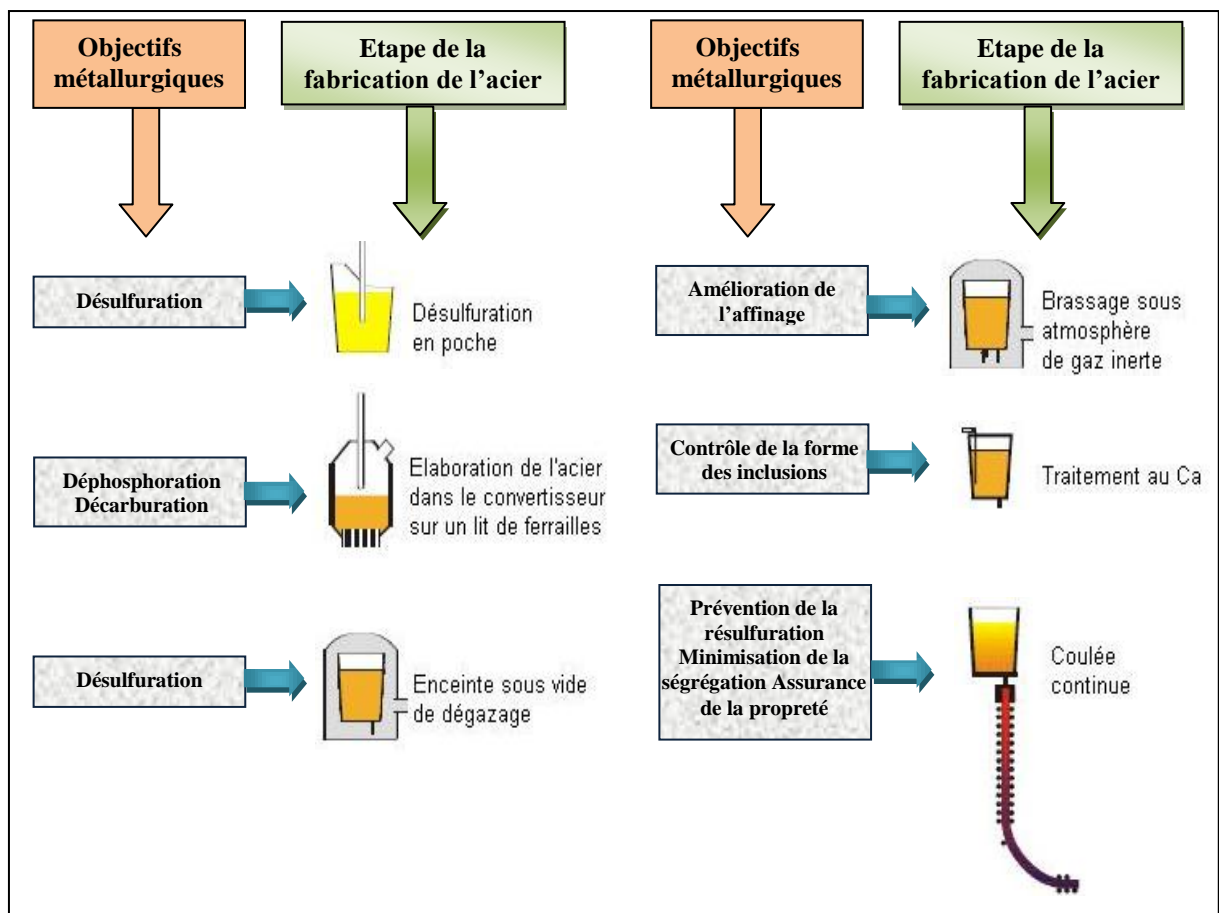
Objectifs métallurgiques

Etape de la fabrication de l'acier

Objectifs métallurgiques

Etape de la fabrication de l'acier

Désulfuration

Désulfuration en poche

Déphosphoration Décarburation

Elaboration de l'acier dans le convertisseur sur un lit de ferrailles

Désulfuration

Enceinte sous vide de dégazage

Amélioration de l'affinage

Brassage sous atmosphère de gaz inerte

Contrôle de la forme des inclusions

Traitement au Ca

Prévention de la résulfuration Minimisation de la ségrégation Assurance de la propreté

Coulée continue